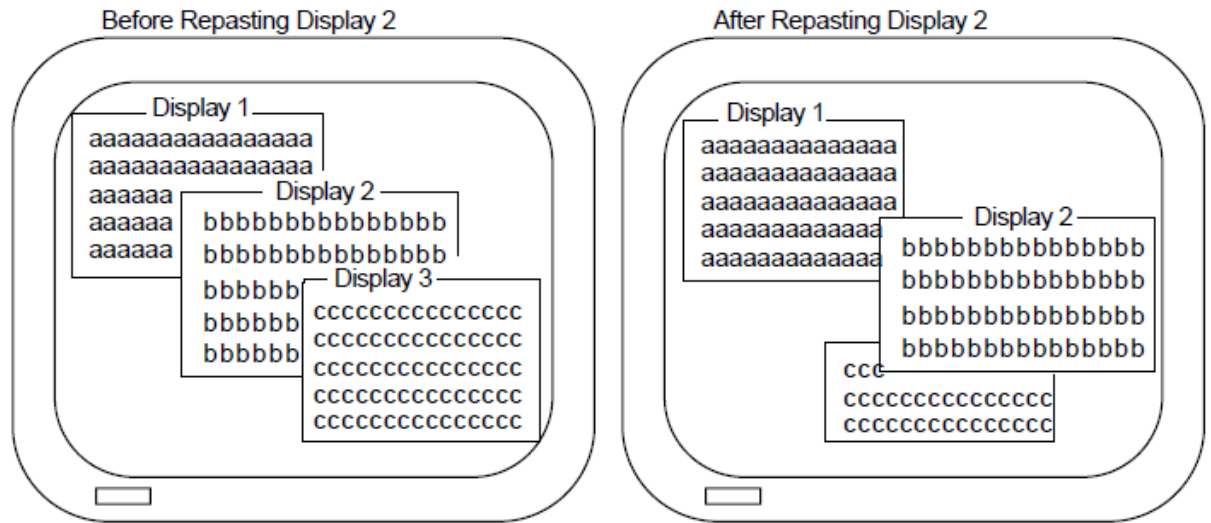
Before Repasting Display 2

Display 1
aaaaaaaaaaaaaaa
aaaaaaaaaaaaaaa
aaaaaa
aaaaaa
aaaaaa

Display 2
bbbbbbbbbbbbbbb
bbbbbbbbbbbbbbb
bbbbbb
bbbbbb
bbbbbb

Display 3
ccccccccccccccc
ccccccccccccccc
ccccccccccccccc
ccccccccccccccc
ccccccccccccccc

After Repasting Display 2

Display 1
aaaaaaaaaaaaaa
aaaaaaaaaaaaaa
aaaaaaaaaaaaaa
aaaaaaaaaaaaa
aaaaaaaaaaaaa

Display 2
bbbbbbbbbbbbbbb
bbbbbbbbbbbbbbb
bbbbbbbbbbbbbbb
bbbbbbbbbbbbbbb

ccc
ccccccccccccccc
ccccccccccccccc